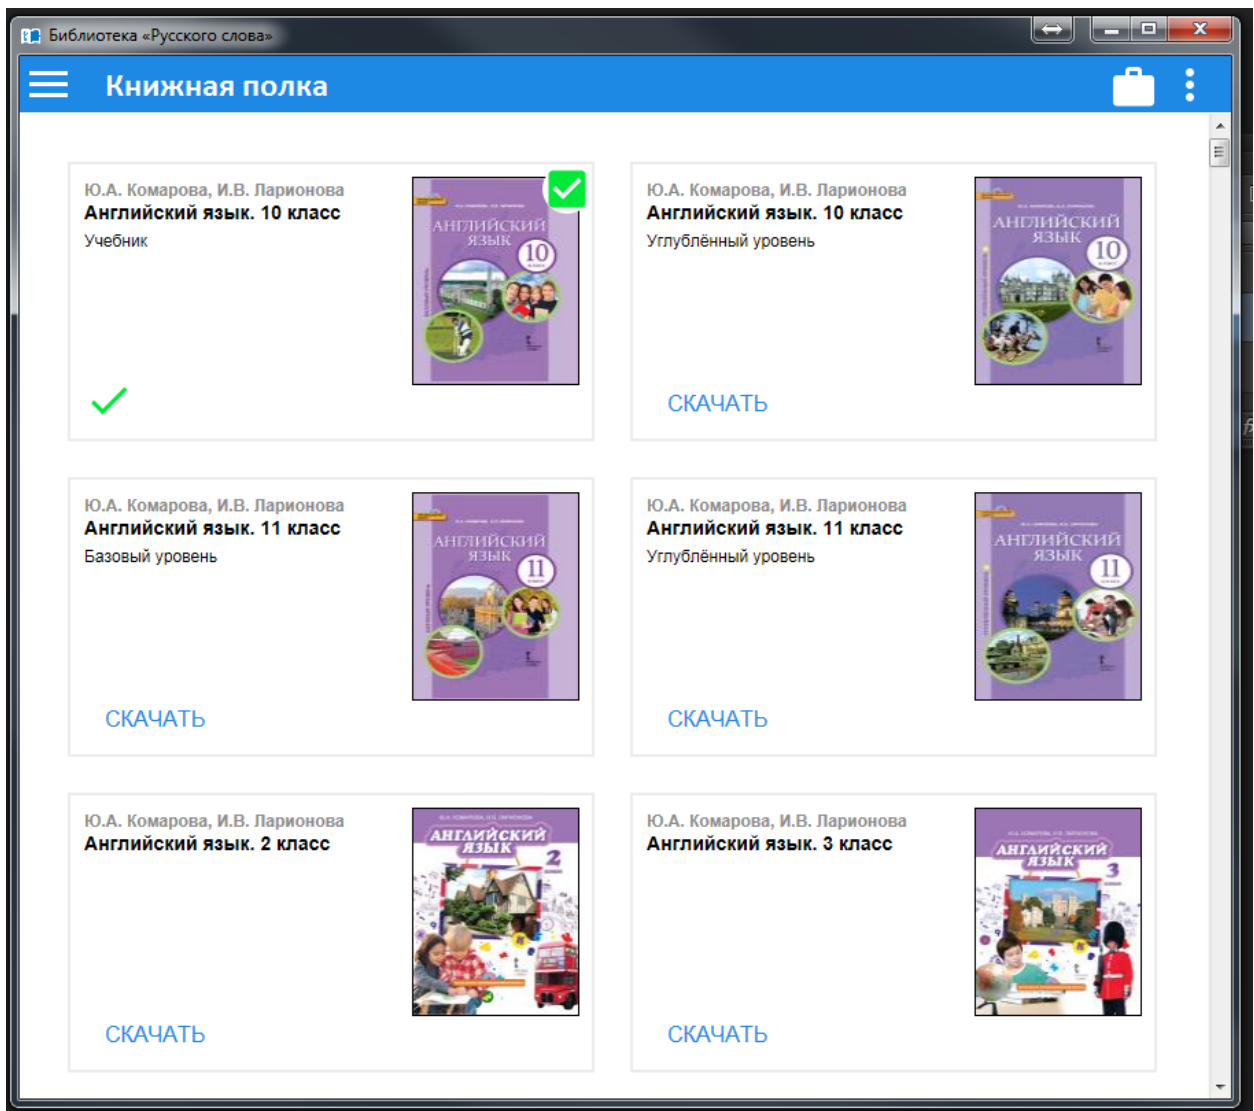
Библиотека «Русского слова»

Книжная полка

Ю.А. Комарова, И.В. Ларионова
Английский язык. 10 класс
Учебник

АНГЛИЙСКИЙ ЯЗЫК 10

Ю.А. Комарова, И.В. Ларионова
Английский язык. 10 класс
Углублённый уровень

АНГЛИЙСКИЙ ЯЗЫК 10

СКАЧАТЬ

Ю.А. Комарова, И.В. Ларионова
Английский язык. 11 класс
Базовый уровень

АНГЛИЙСКИЙ ЯЗЫК 11

СКАЧАТЬ

Ю.А. Комарова, И.В. Ларионова
Английский язык. 11 класс
Углублённый уровень

АНГЛИЙСКИЙ ЯЗЫК 11

СКАЧАТЬ

Ю.А. Комарова, И.В. Ларионова
Английский язык. 2 класс

АНГЛИЙСКИЙ ЯЗЫК 2

СКАЧАТЬ

Ю.А. Комарова, И.В. Ларионова
Английский язык. 3 класс

АНГЛИЙСКИЙ ЯЗЫК 3

СКАЧАТЬ